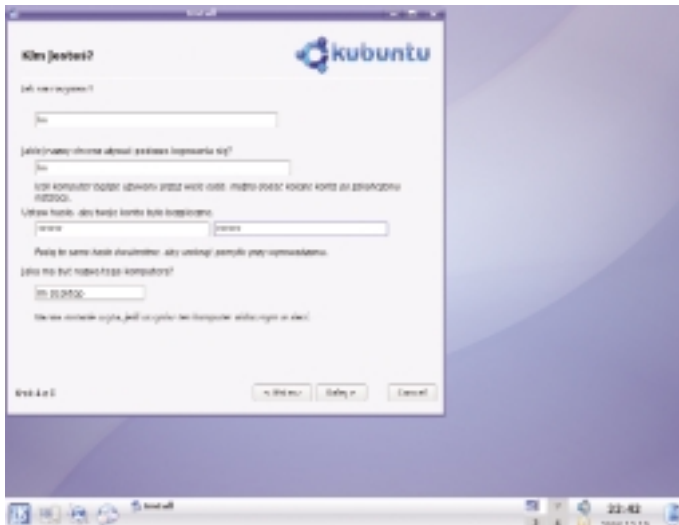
Kim jesteś?

kubuntu

Jak się nazywasz?

Jakiej nazwy chcesz używać podczas logowania się?

Jeśli komputer będzie używany przez wiele osób, można dodać kolejne konta po zainstalowaniu systemu.

Ustaw hasło, aby twoje konto było bezpieczne.

Podaj to samo hasło dwukrotnie, aby uniknąć pomyłki przy wprowadzaniu.

Jaka ma być nazwa tego komputera?

Krok 4 z 5

< Wstecz

Dalej >

Cancel

Install

22:42